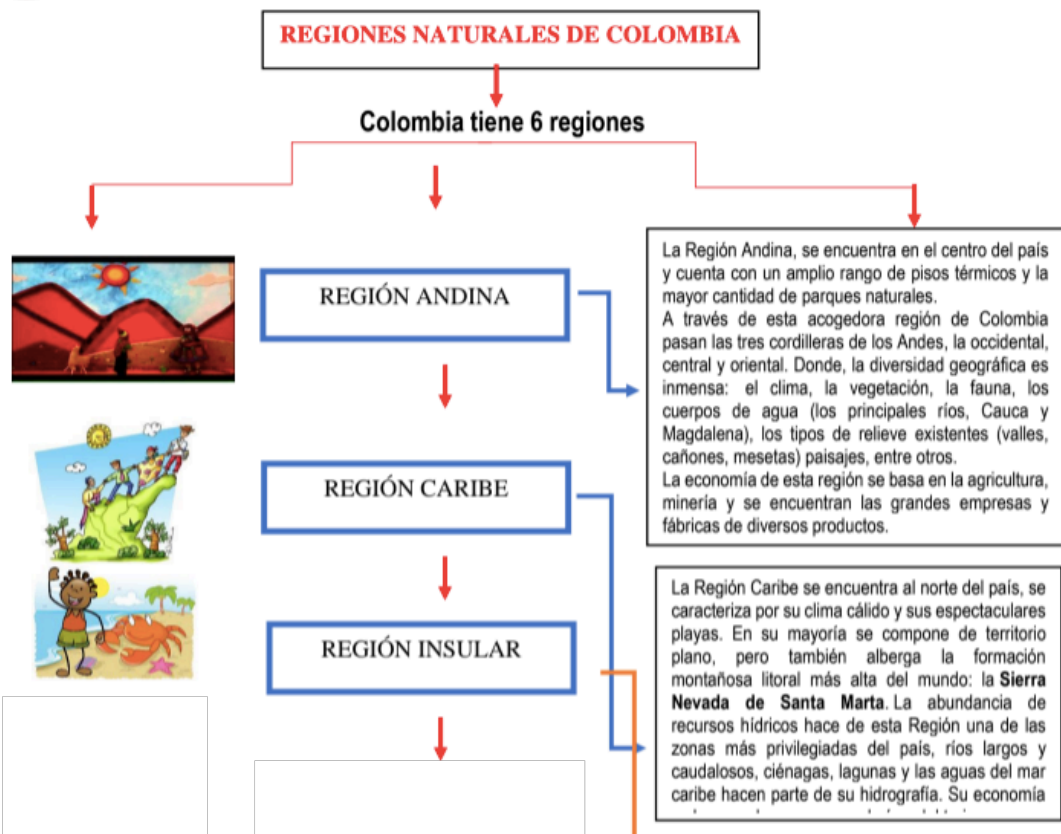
REGIONES NATURALES DE COLOMBIA

Colombia tiene 6 regiones

REGIÓN ANDINA

REGIÓN CARIBE

REGIÓN INSULAR

La Región Andina, se encuentra en el centro del país y cuenta con un amplio rango de pisos térmicos y la mayor cantidad de parques naturales.
A través de esta acogedora región de Colombia pasan las tres cordilleras de los Andes, la occidental, central y oriental. Donde, la diversidad geográfica es inmensa: el clima, la vegetación, la fauna, los cuerpos de agua (los principales ríos, Cauca y Magdalena), los tipos de relieve existentes (valles, cañones, mesetas) paisajes, entre otros.
La economía de esta región se basa en la agricultura, minería y se encuentran las grandes empresas y fábricas de diversos productos.

La Región Caribe se encuentra al norte del país, se caracteriza por su clima cálido y sus espectaculares playas. En su mayoría se compone de territorio plano, pero también alberga la formación montañosa litoral más alta del mundo: la **Sierra Nevada de Santa Marta**. La abundancia de recursos hídricos hace de esta Región una de las zonas más privilegiadas del país, ríos largos y caudalosos, ciénagas, lagunas y las aguas del mar caribe hacen parte de su hidrografía. Su economía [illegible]